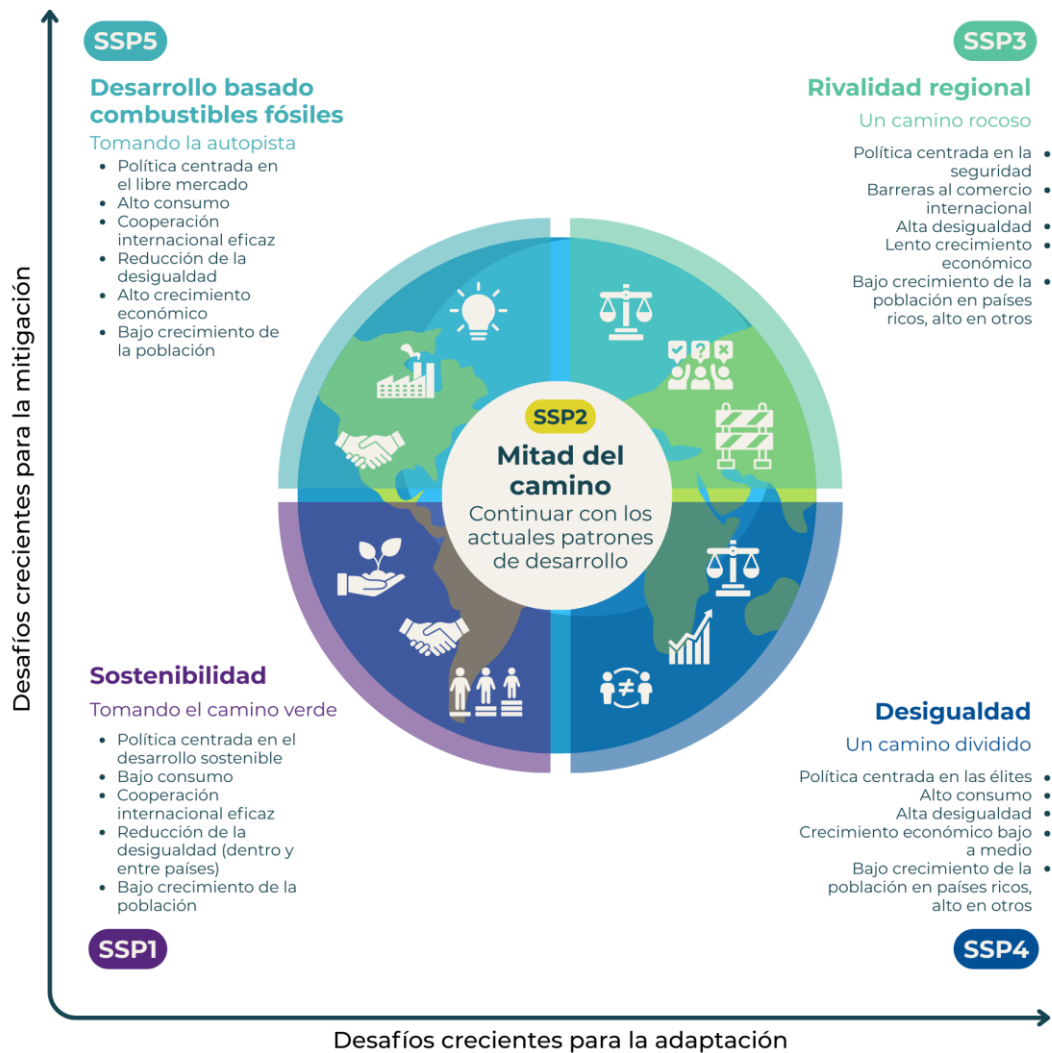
SSP5

Desarrollo basado combustibles fósiles

Tomando la autopista

- Política centrada en el libre mercado
- Alto consumo
- Cooperación internacional eficaz
- Reducción de la desigualdad
- Alto crecimiento económico
- Bajo crecimiento de la población

SSP3

Rivalidad regional

Un camino rocoso

- Política centrada en la seguridad
- Barreras al comercio internacional
- Alta desigualdad
- Lento crecimiento económico
- Bajo crecimiento de la población en países ricos, alto en otros

SSP2

Mitad del camino

Continuar con los actuales patrones de desarrollo

Sostenibilidad

Tomando el camino verde

- Política centrada en el desarrollo sostenible
- Bajo consumo
- Cooperación internacional eficaz
- Reducción de la desigualdad (dentro y entre países)
- Bajo crecimiento de la población

SSP1

Desigualdad

Un camino dividido

- Política centrada en las élites
- Alto consumo
- Alta desigualdad
- Crecimiento económico bajo a medio
- Bajo crecimiento de la población en países ricos, alto en otros

SSP4

Desafíos crecientes para la mitigación

Desafíos crecientes para la adaptación